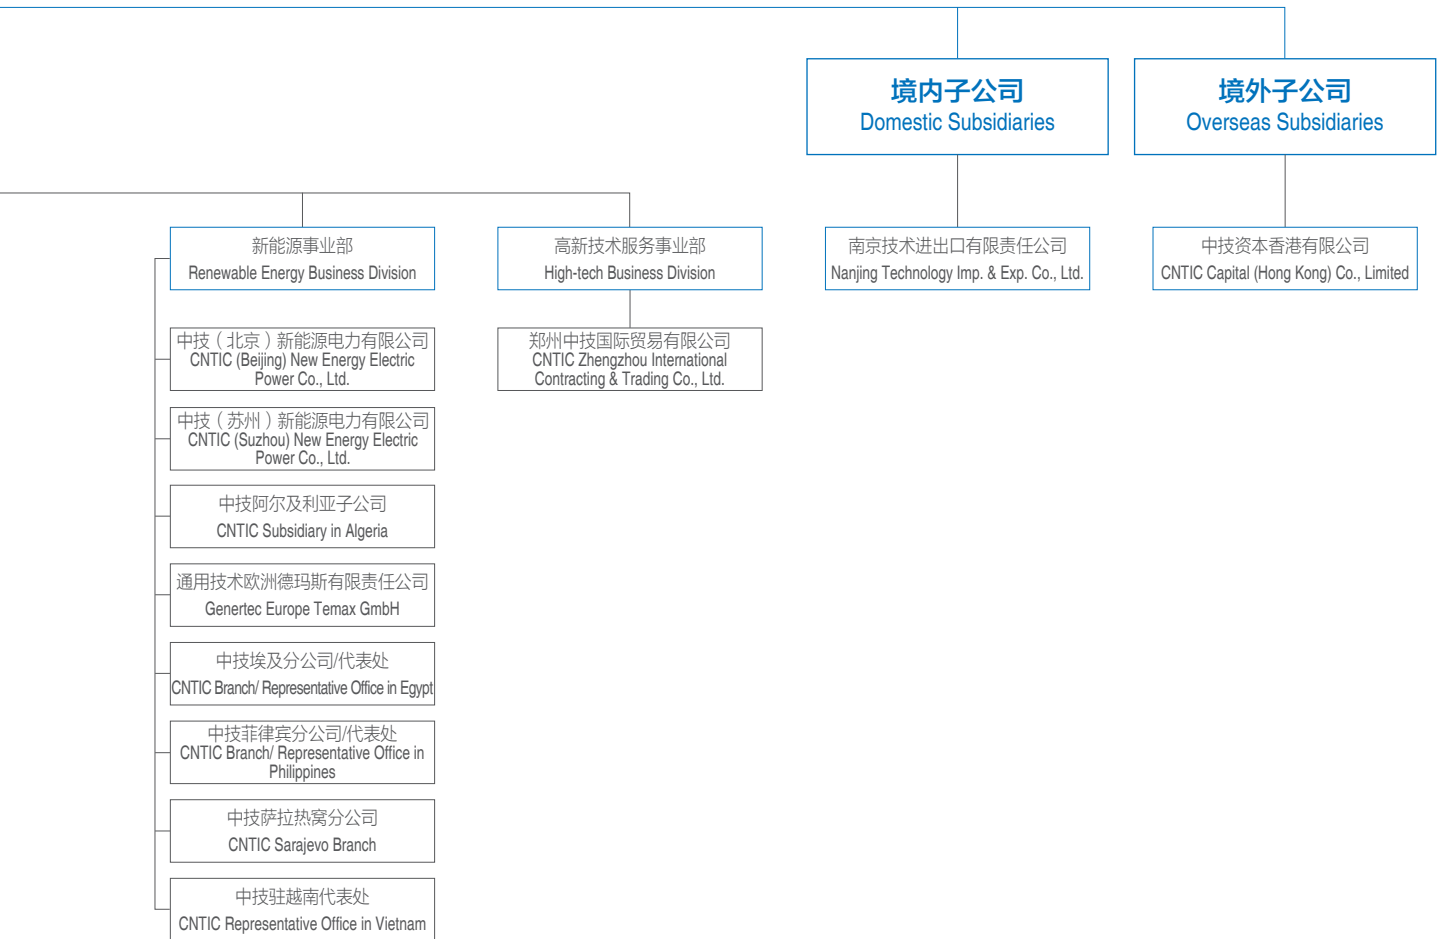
境内子公司
Domestic Subsidiaries

境外子公司
Overseas Subsidiaries

新能源事业部
Renewable Energy Business Division

高新技术服务事业部
High-tech Business Division

南京技术进出口有限责任公司
Nanjing Technology Imp. & Exp. Co., Ltd.

中技资本香港有限公司
CNTIC Capital (Hong Kong) Co., Limited

中技（北京）新能源电力有限公司
CNTIC (Beijing) New Energy Electric Power Co., Ltd.

郑州中技国际贸易有限公司
CNTIC Zhengzhou International Contracting & Trading Co., Ltd.

中技（苏州）新能源电力有限公司
CNTIC (Suzhou) New Energy Electric Power Co., Ltd.

中技阿尔及利亚子公司
CNTIC Subsidiary in Algeria

通用技术欧洲德玛斯有限责任公司
Genertec Europe Temax GmbH

中技埃及分公司/代表处
CNTIC Branch/ Representative Office in Egypt

中技菲律宾分公司/代表处
CNTIC Branch/ Representative Office in Philippines

中技萨拉热窝分公司
CNTIC Sarajevo Branch

中技驻越南代表处
CNTIC Representative Office in Vietnam